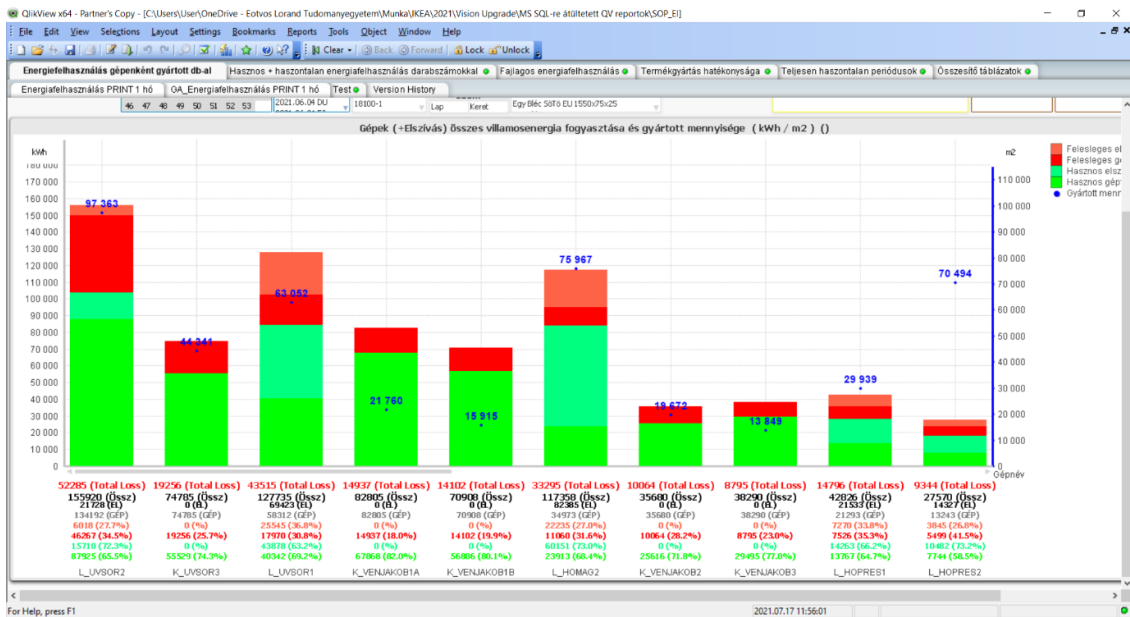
QlikView x64 - Partner's Copy - [C:\Users\User\OneDrive - Eotvos Lorand Tudomanyegyetem\Munka\IKEA\2021\Vision Upgrade\MS SQL-re átültetett QV reportok\SOP_El]

File Edit View Selections Layout Settings Bookmarks Reports Tools Object Window Help

Clear Back Forward Lock Unlock

Energiefelhasználás gépenként gyártott db-al | Hasznos + haszontalan energiafelhasználás darabszámokkal | Fajlagos energiafelhasználás | Termékgyártás hatékonysága | Teljesen haszontalan periódusok | Összesítő táblázatok

Energiafelhasználás PRINT 1 hó | GA_Energiafelhasználás PRINT 1 hó | Test | Version History

46 47 48 49 50 51 52 53 | 2021.06.04 DU | 18100-1 | Lap | Keret | Egy Bléc Sötő EU 1550x75x25

Gépek (+Elszívás) összes villamosenergia fogyasztása és gyártott mennyisége ( kWh / m2 ) ()

kWh

180 000
170 000
160 000
150 000
140 000
130 000
120 000
110 000
100 000
90 000
80 000
70 000
60 000
50 000
40 000
30 000
20 000
10 000
0

m2

110 000
100 000
90 000
80 000
70 000
60 000
50 000
40 000
30 000
20 000
10 000
0

Gépnév

Felesleges el
Felesleges g
Hasznos elsz
Hasznos gép
Gyártott menn

97 363
44 341
63 052
21 760
15 915
75 967
19 672
13 849
29 939
70 494

| L_UVSOR2 | K_UVSOR3 | L_UVSOR1 | K_VENJAKOB1A | K_VENJAKOB1B | L_HOMAG2 | K_VENJAKOB2 | K_VENJAKOB3 | L_HOPRES1 | L_HOPRES2 |
|---|---|---|---|---|---|---|---|---|---|
| 52285 (Total Loss) | 19256 (Total Loss) | 43515 (Total Loss) | 14937 (Total Loss) | 14102 (Total Loss) | 33295 (Total Loss) | 10064 (Total Loss) | 8795 (Total Loss) | 14796 (Total Loss) | 9344 (Total Loss) |
| 155920 (Össz) | 74785 (Össz) | 127735 (Össz) | 82805 (Össz) | 70908 (Össz) | 117358 (Össz) | 35680 (Össz) | 38290 (Össz) | 42826 (Össz) | 27570 (Össz) |
| 21728 (EL) | 0 (EL) | 69423 (EL) | 0 (EL) | 0 (EL) | 82385 (EL) | 0 (EL) | 0 (EL) | 21533 (EL) | 14327 (EL) |
| 134192 (GÉP) | 74785 (GÉP) | 58312 (GÉP) | 82805 (GÉP) | 70908 (GÉP) | 34973 (GÉP) | 35680 (GÉP) | 38290 (GÉP) | 21293 (GÉP) | 13243 (GÉP) |
| 6018 (27.7%) | 0 (%) | 25545 (36.8%) | 0 (%) | 0 (%) | 22235 (27.0%) | 0 (%) | 0 (%) | 7270 (33.8%) | 3845 (26.8%) |
| 46267 (34.5%) | 19256 (25.7%) | 17970 (30.8%) | 14937 (18.0%) | 14102 (19.9%) | 11060 (31.6%) | 10064 (28.2%) | 8795 (23.0%) | 7526 (35.3%) | 5499 (41.5%) |
| 15710 (72.3%) | 0 (%) | 43878 (63.2%) | 0 (%) | 0 (%) | 60151 (73.0%) | 0 (%) | 0 (%) | 14263 (66.2%) | 10482 (73.2%) |
| 87925 (65.5%) | 55529 (74.3%) | 40342 (69.2%) | 67868 (82.0%) | 56806 (80.1%) | 23913 (68.4%) | 25616 (71.8%) | 29495 (77.0%) | 13767 (64.7%) | 7744 (58.5%) |

For Help, press F1

2021.07.17 11:56:01